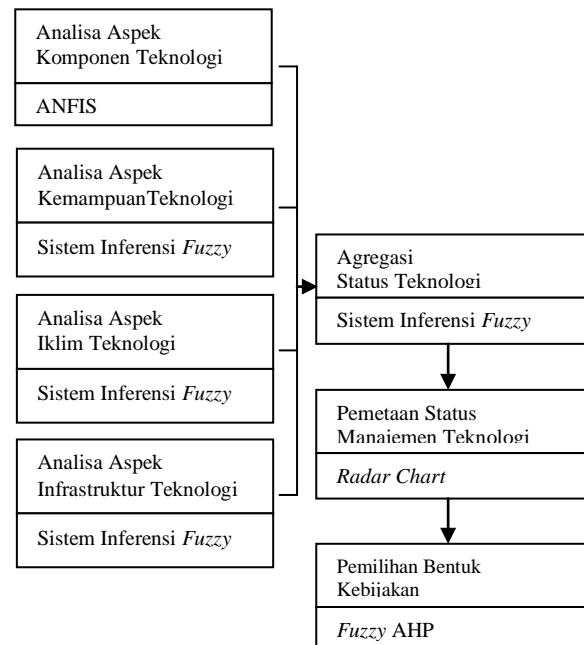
Analisa Aspek Komponen Teknologi

ANFIS

Analisa Aspek KemampuanTeknologi

Sistem Inferensi *Fuzzy*

Analisa Aspek Iklim Teknologi

Sistem Inferensi *Fuzzy*

Analisa Aspek Infrastruktur Teknologi

Sistem Inferensi *Fuzzy*

Agregasi Status Teknologi

Sistem Inferensi *Fuzzy*

Pemetaan Status Manajemen Teknologi

*Radar Chart*

Pemilihan Bentuk Kebijakan

*Fuzzy* AHP